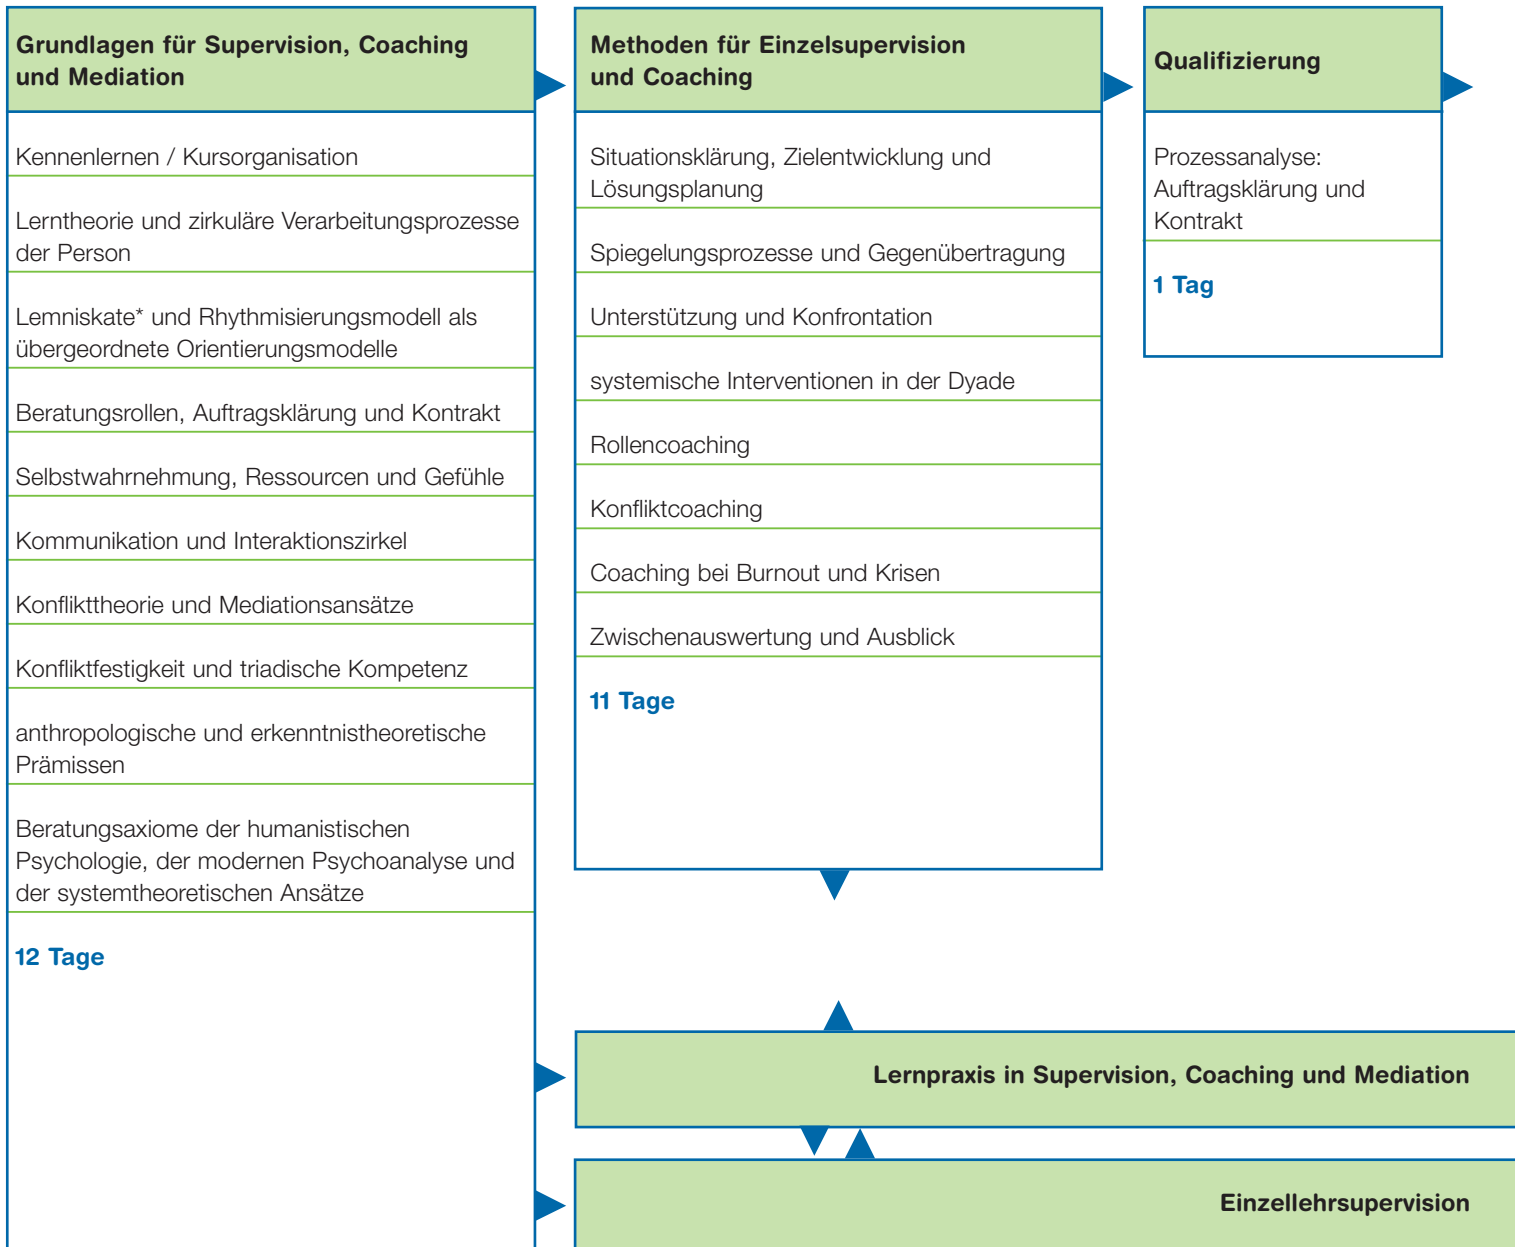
Grundlagen für Supervision, Coaching und Mediation

Kennenlernen / Kursorganisation

Lerntheorie und zirkuläre Verarbeitungsprozesse der Person

Lemniskate* und Rhythmisierungsmodell als übergeordnete Orientierungsmodelle

Beratungsrollen, Auftragsklärung und Kontrakt

Selbstwahrnehmung, Ressourcen und Gefühle

Kommunikation und Interaktionszirkel

Konflikttheorie und Mediationsansätze

Konfliktfestigkeit und triadische Kompetenz

anthropologische und erkenntnistheoretische Prämissen

Beratungsaxiome der humanistischen Psychologie, der modernen Psychoanalyse und der systemtheoretischen Ansätze

12 Tage

Methoden für Einzelsupervision und Coaching

Situationsklärung, Zielentwicklung und Lösungsplanung

Spiegelungsprozesse und Gegenübertragung

Unterstützung und Konfrontation

systemische Interventionen in der Dyade

Rollencoaching

Konfliktcoaching

Coaching bei Burnout und Krisen

Zwischenauswertung und Ausblick

11 Tage

Qualifizierung

Prozessanalyse: Auftragsklärung und Kontrakt

1 Tag

Lernpraxis in Supervision, Coaching und Mediation

Einzellehrsupervision